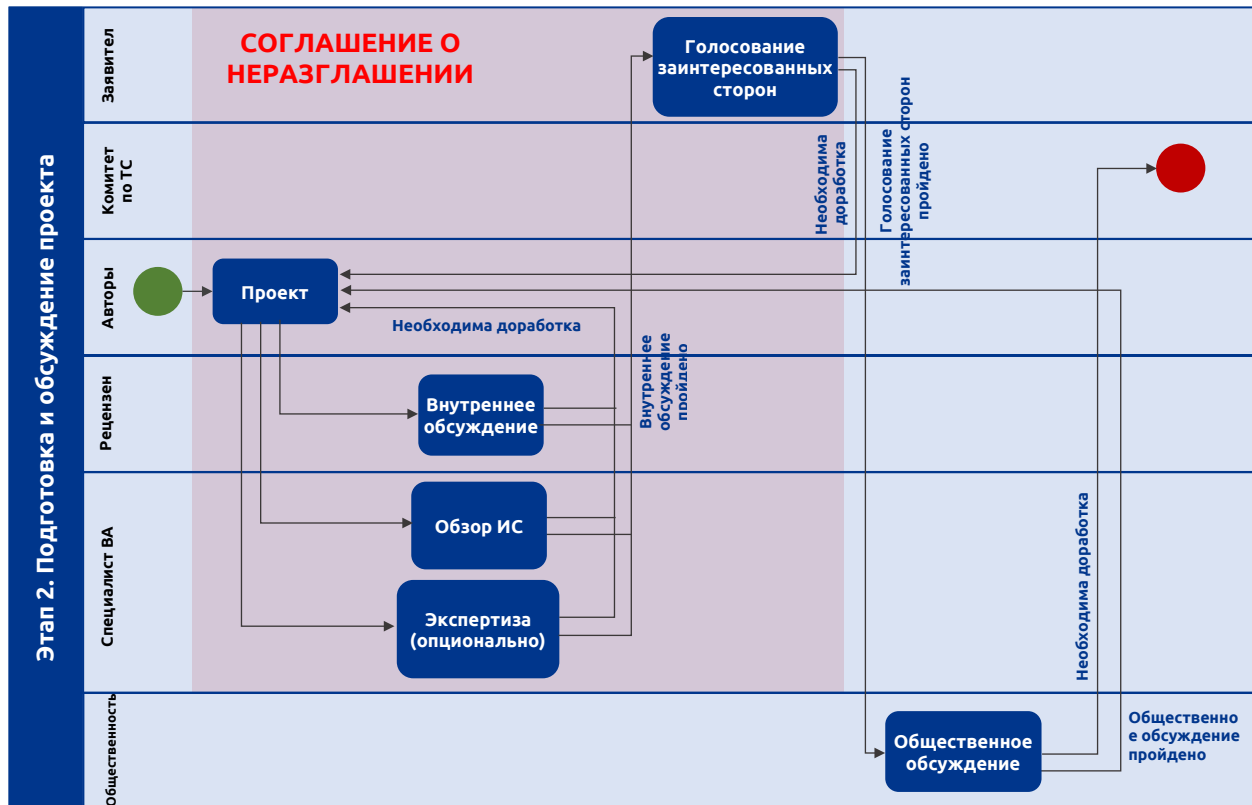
Этап 2. Подготовка и обсуждение проекта

Заявител

Комитет по ТС

Авторы

Рецензен

Специалист ВА

Общественность

СОГЛАШЕНИЕ О НЕРАЗГЛАШЕНИИ

Голосование заинтересованных сторон

Необходима доработка

Голосование заинтересованных сторон пройдено

Проект

Необходима доработка

Внутреннее обсуждение пройдено

Внутреннее обсуждение

Обзор ИС

Экспертиза (опционально)

Необходима доработка

Общественное обсуждение

Общественно е обсуждение пройдено